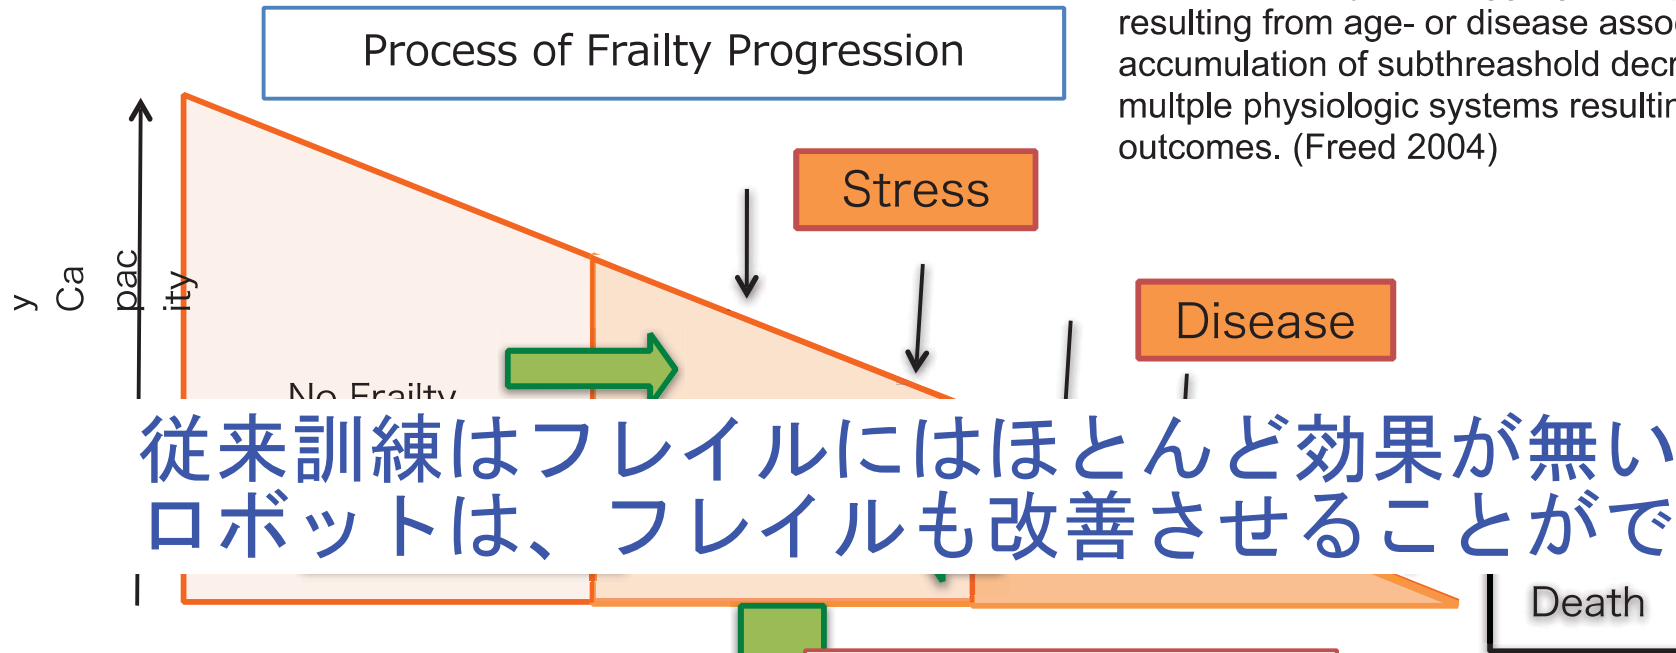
Process of Frailty Progression

resulting from age- or disease asso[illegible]
accumulation of subthreashold decr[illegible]
multple physiologic systems resultin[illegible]
outcomes. (Freed 2004)

Stress

Disease

y Ca pac ity

No Frailty

従来訓練はフレイルにはほとんど効果が無い
ロボットは、フレイルも改善させることがで

Death